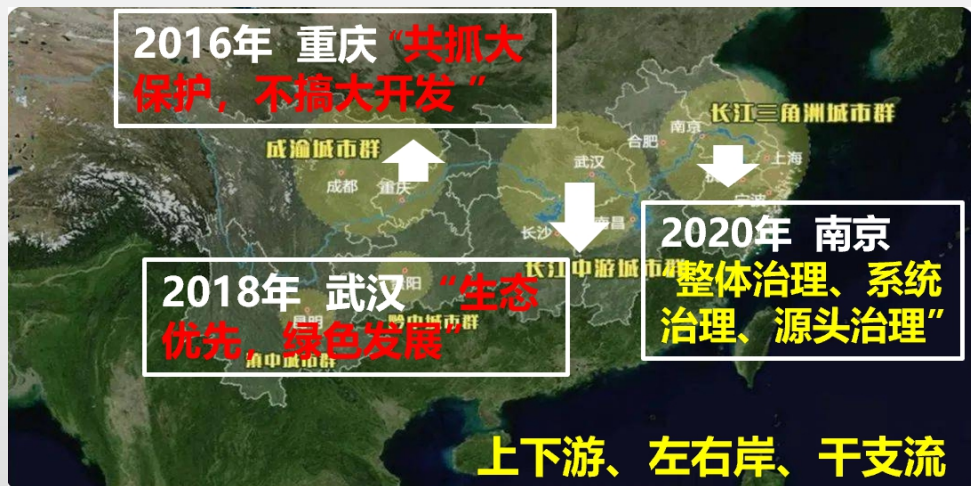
2016年 重庆“共抓大保护，不搞大开发”

成渝城市群

成都

重庆

武汉

合肥

南京

长江三角洲城市群

上海

长沙

南昌

长江中游城市群

2018年 武汉“生态优先，绿色发展”

阳

滇中城市群

2020年 南京“整体治理、系统治理、源头治理”

上下游、左右岸、干支流